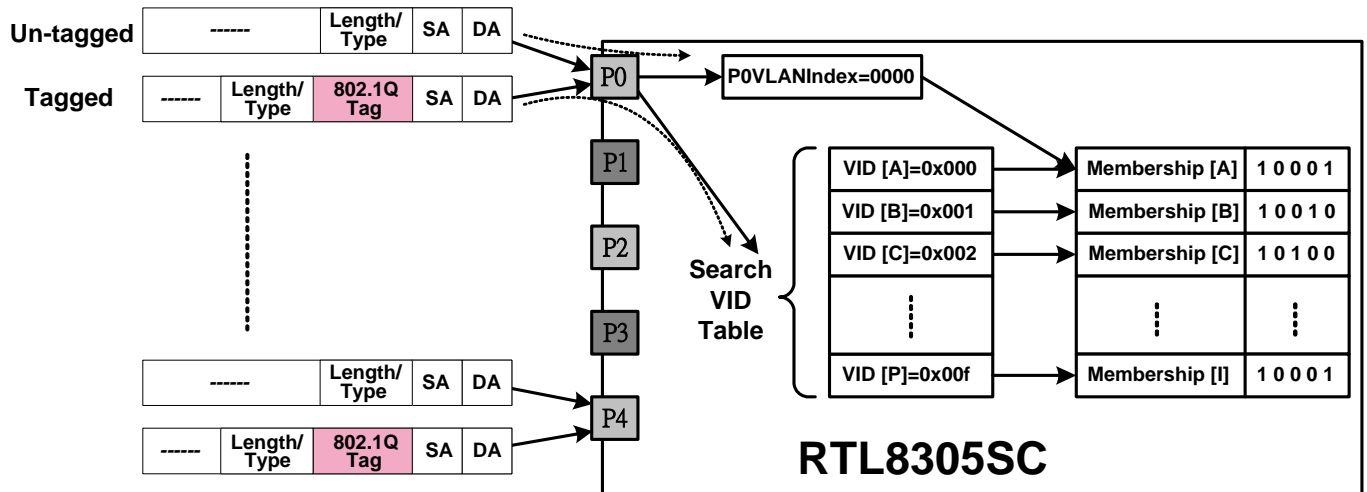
Un-tagged
| ------ | Length/ Type | SA | DA |
|---|---|---|---|

Tagged
| ------ | Length/ Type | 802.1Q Tag | SA | DA |
|---|---|---|---|---|

P0
P0VLANIndex=0000
P1
P2
P3
P4

Search VID Table

| VID [A]=0x000 |
|---|
| VID [B]=0x001 |
| VID [C]=0x002 |
| ⋮ |
| VID [P]=0x00f |

| Membership [A] | 1 0 0 0 1 |
|---|---|
| Membership [B] | 1 0 0 1 0 |
| Membership [C] | 1 0 1 0 0 |
| ⋮ | ⋮ |
| Membership [I] | 1 0 0 0 1 |

| ------ | Length/ Type | SA | DA |
|---|---|---|---|

| ------ | Length/ Type | 802.1Q Tag | SA | DA |
|---|---|---|---|---|

RTL8305SC